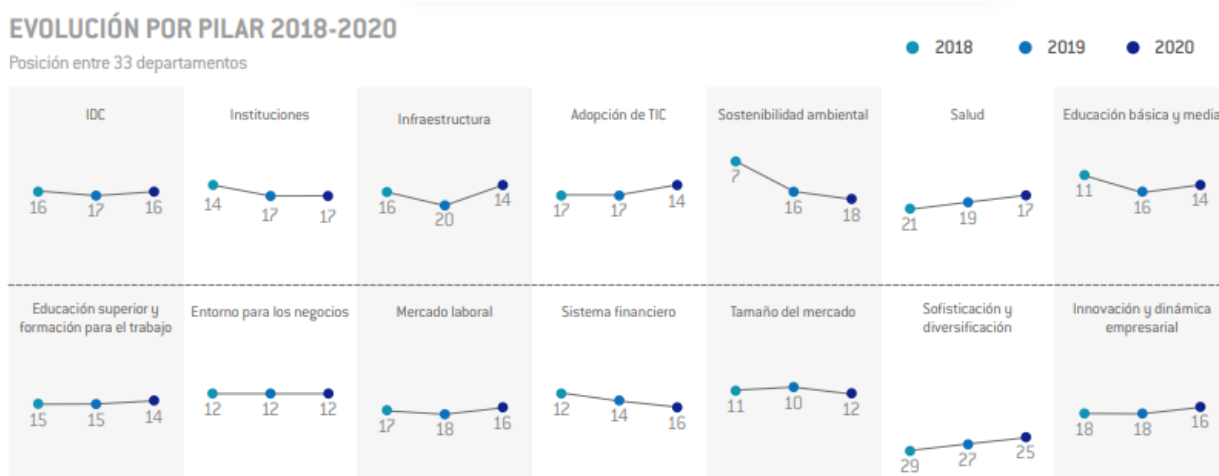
EVOLUCIÓN POR PILAR 2018-2020
Posición entre 33 departamentos

2018 2019 2020

IDC
16 17 16

Instituciones
14 17 17

Infraestructura
16 20 14

Adopción de TIC
17 17 14

Sostenibilidad ambiental
7 16 18

Salud
21 19 17

Educación básica y media
11 16 14

Educación superior y formación para el trabajo
15 15 14

Entorno para los negocios
12 12 12

Mercado laboral
17 18 16

Sistema financiero
12 14 16

Tamaño del mercado
11 10 12

Sofisticación y diversificación
29 27 25

Innovación y dinámica empresarial
18 18 16